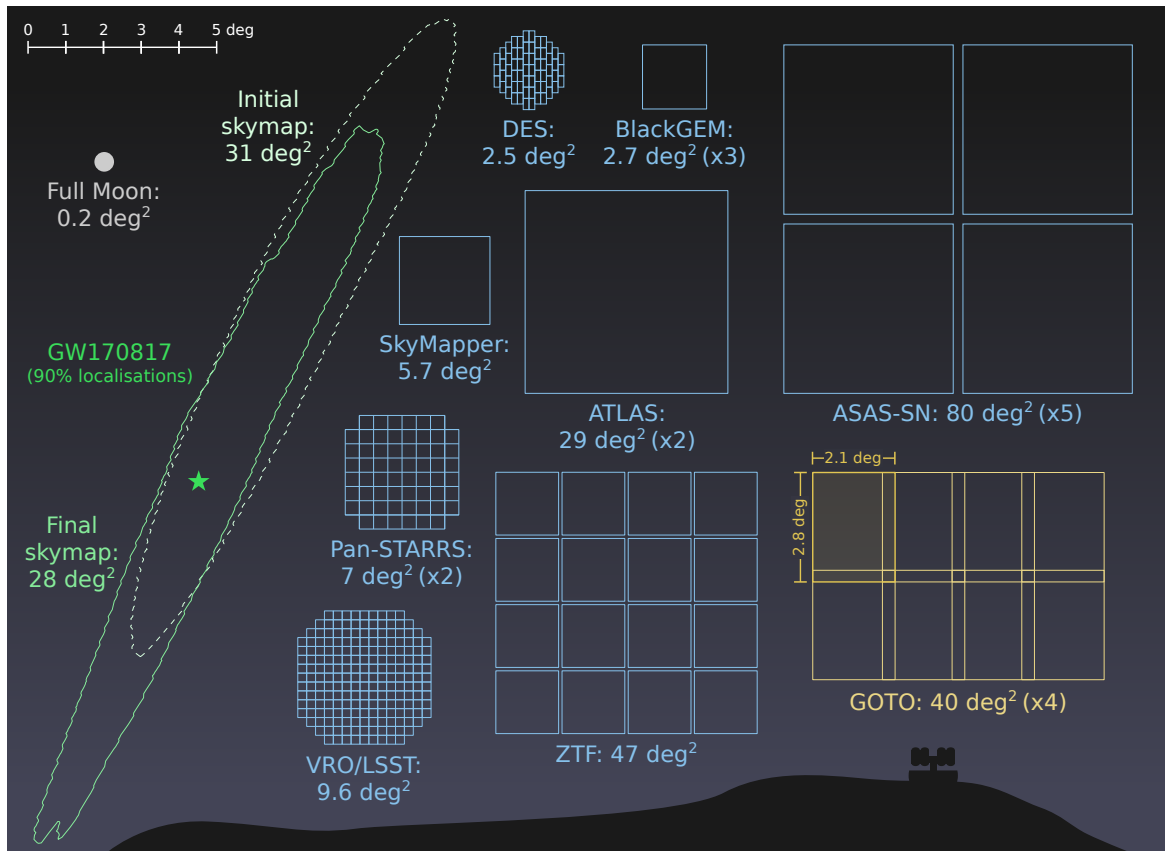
0 1 2 3 4 5 deg

Initial skymap: 31 deg$^2$

Full Moon: 0.2 deg$^2$

GW170817 (90% localisations)

Final skymap: 28 deg$^2$

DES: 2.5 deg$^2$

BlackGEM: 2.7 deg$^2$ (x3)

SkyMapper: 5.7 deg$^2$

ATLAS: 29 deg$^2$ (x2)

ASAS-SN: 80 deg$^2$ (x5)

Pan-STARRS: 7 deg$^2$ (x2)

VRO/LSST: 9.6 deg$^2$

ZTF: 47 deg$^2$

2.1 deg

2.8 deg

GOTO: 40 deg$^2$ (x4)